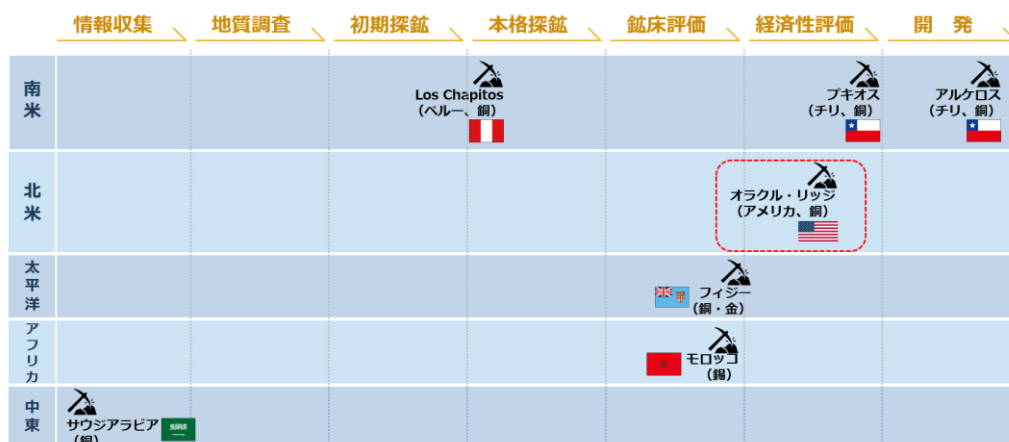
| | 情報収集 | 地質調査 | 初期探鉱 | 本格探鉱 | 鉱床評価 | 経済性評価 | 開発 |
|---|---|---|---|---|---|---|---|
| 南米 | | | Los Chapitos （ペルー、銅） | | | プキオス （チリ、銅） | アルケロス （チリ、銅） |
| 北米 | | | | | | オラクル・リッジ （アメリカ、銅） | |
| 太平洋 | | | | | フィジー （銅・金） | | |
| アフリカ | | | | | モロッコ （錫） | | |
| 中東 | サウジアラビア （銅） | | | | | | |